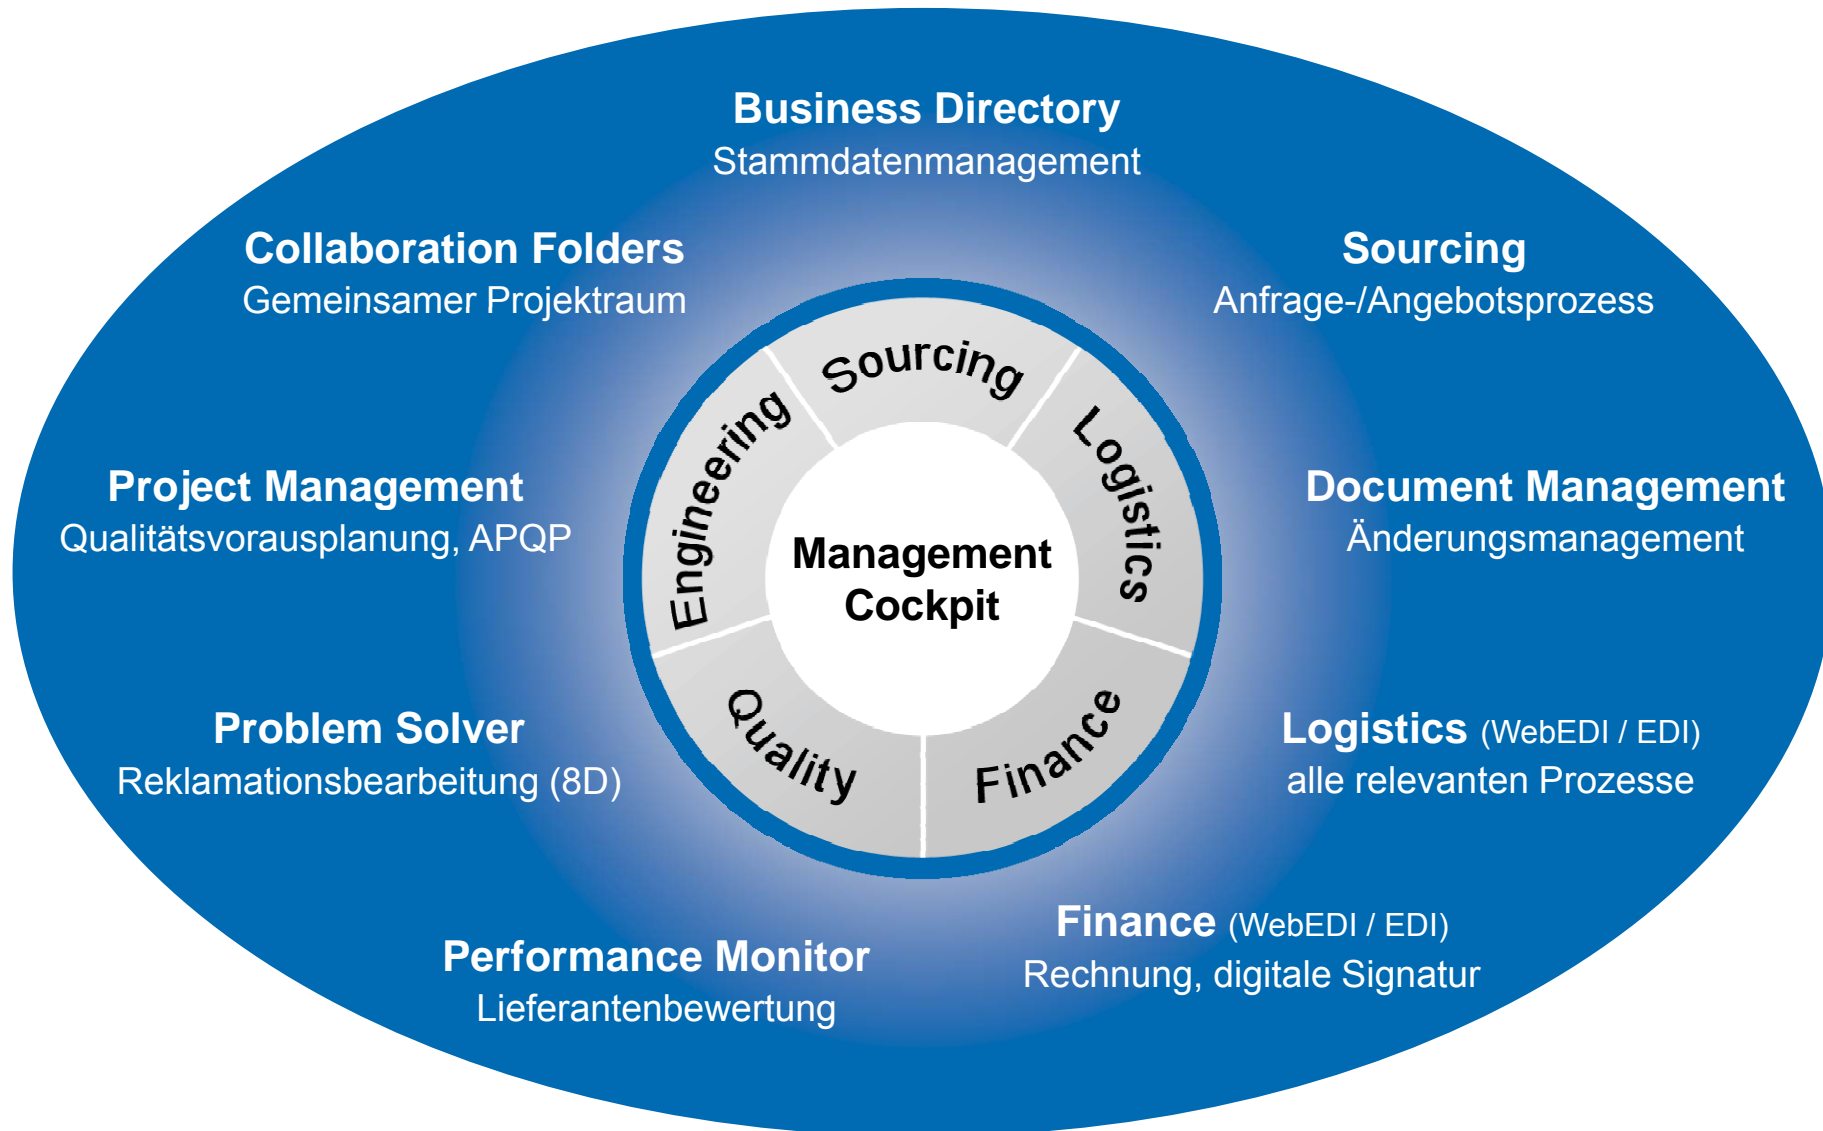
Business Directory
Stammdatenmanagement

Collaboration Folders
Gemeinsamer Projektraum

Sourcing
Anfrage-/Angebotsprozess

Project Management
Qualitätsvorausplanung, APQP

Document Management
Änderungsmanagement

Problem Solver
Reklamationsbearbeitung (8D)

Logistics (WebEDI / EDI)
alle relevanten Prozesse

Performance Monitor
Lieferantenbewertung

Finance (WebEDI / EDI)
Rechnung, digitale Signatur

Sourcing
Logistics
Finance
Quality
Engineering

Management Cockpit